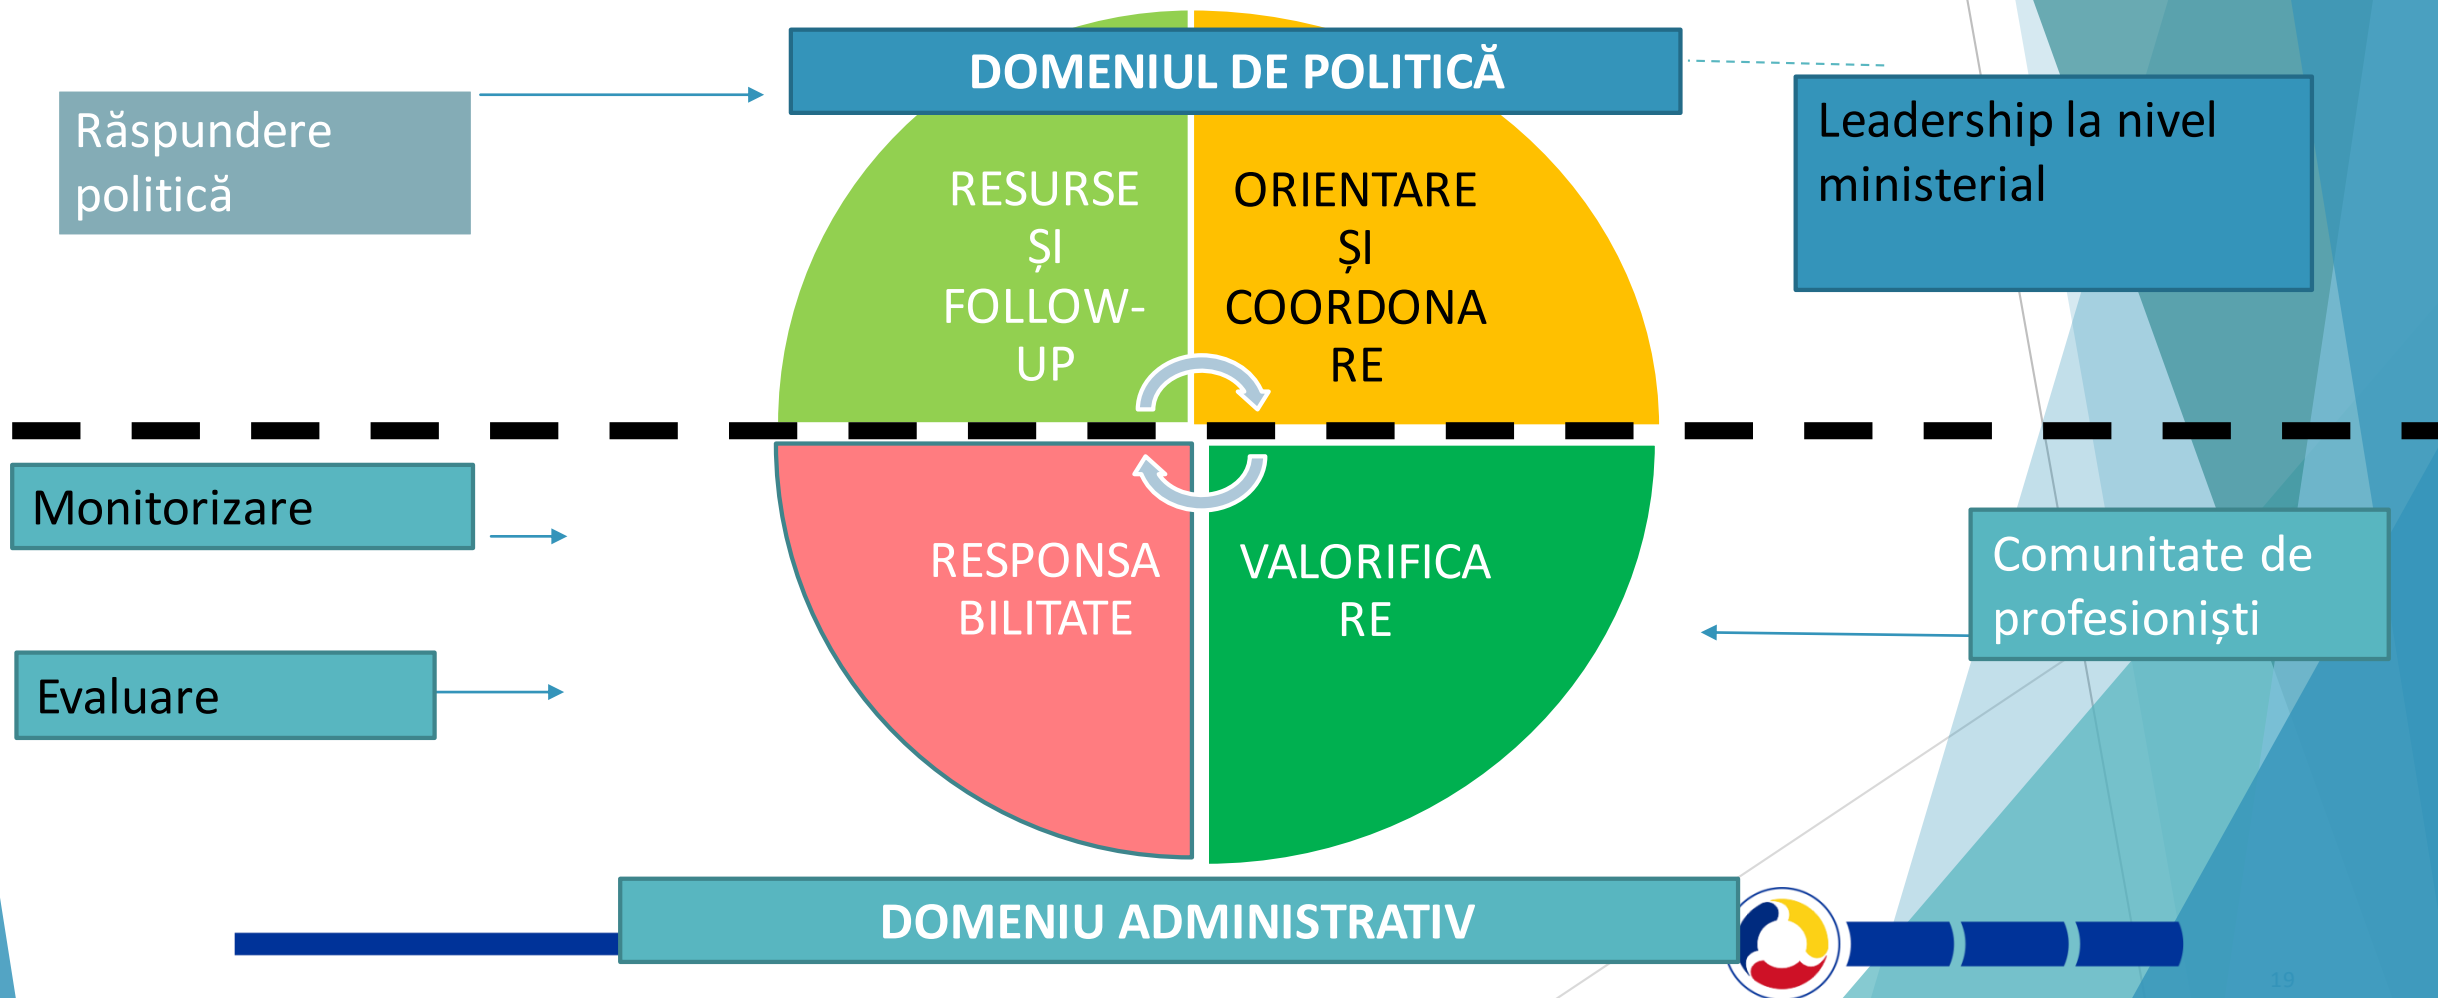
Răspundere politică

DOMENIUL DE POLITICĂ

Leadership la nivel ministerial

RESURSE ȘI FOLLOW-UP

ORIENTARE ȘI COORDONARE

Monitorizare

Evaluare

RESPONSABILITATE

VALORIFICARE

Comunitate de profesioniști

DOMENIU ADMINISTRATIV

19